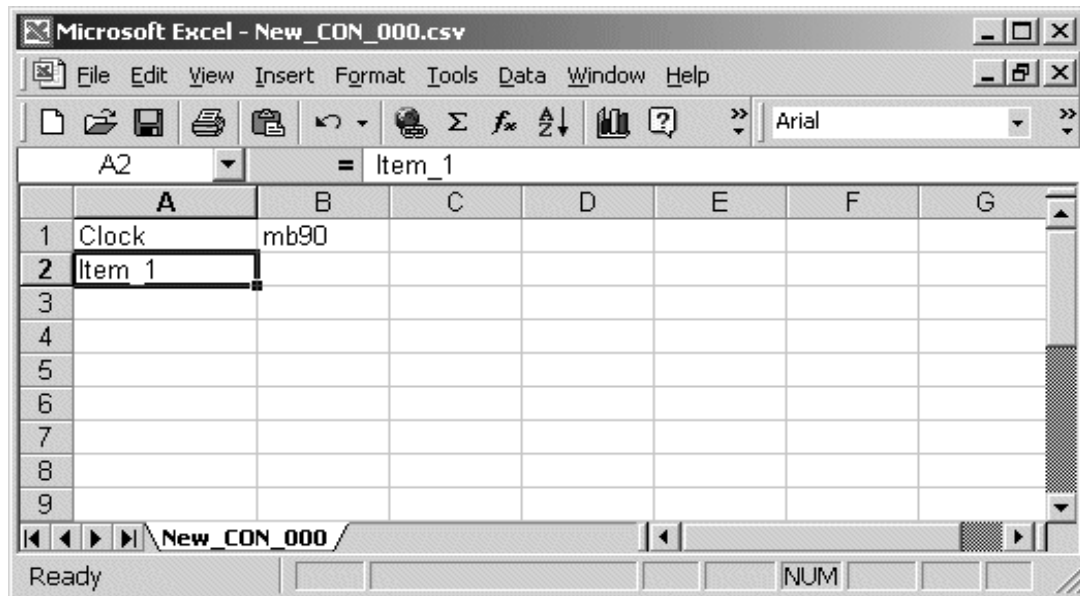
Microsoft Excel - New_CON_000.csv

File Edit View Insert Format Tools Data Window Help

Arial

A2 = Item_1

| | A | B | C | D | E | F | G |
|---|---|---|---|---|---|---|---|
| 1 | Clock | mb90 | | | | | |
| 2 | Item_1 | | | | | | |
| 3 | | | | | | | |
| 4 | | | | | | | |
| 5 | | | | | | | |
| 6 | | | | | | | |
| 7 | | | | | | | |
| 8 | | | | | | | |
| 9 | | | | | | | |

New_CON_000

Ready NUM